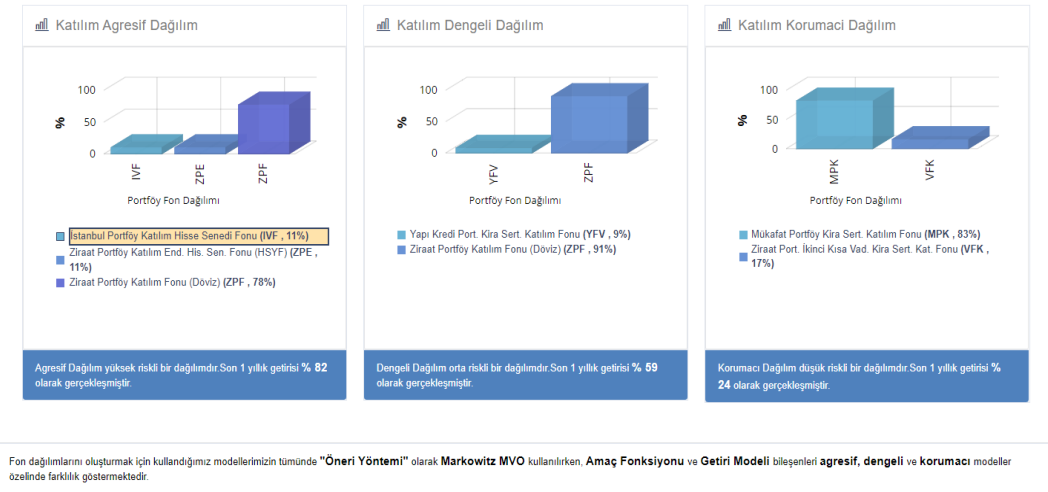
Katılım Agresif Dağılım

100
50
0
%
IVF
ZPE
ZPF
Portföy Fon Dağılımı

İstanbul Portföy Katılım Hisse Senedi Fonu **(IVF , 11%)**
Ziraat Portföy Katılım End. His. Sen. Fonu (HSYF) **(ZPE , 11%)**
Ziraat Portföy Katılım Fonu (Döviz) **(ZPF , 78%)**

Agresif Dağılım yüksek riskli bir dağılımdır.Son 1 yıllık getirisi **% 82** olarak gerçekleşmiştir.

Katılım Dengeli Dağılım

100
50
0
%
YFV
ZPF
Portföy Fon Dağılımı

Yapı Kredi Port. Kira Sert. Katılım Fonu **(YFV , 9%)**
Ziraat Portföy Katılım Fonu (Döviz) **(ZPF , 91%)**

Dengeli Dağılım orta riskli bir dağılımdır.Son 1 yıllık getirisi **% 59** olarak gerçekleşmiştir.

Katılım Korumaci Dağılım

100
50
0
%
MPK
VFK
Portföy Fon Dağılımı

Mükafat Portföy Kira Sert. Katılım Fonu **(MPK , 83%)**
Ziraat Port. İkinci Kısa Vad. Kira Sert. Kat. Fonu **(VFK , 17%)**

Korumacı Dağılım düşük riskli bir dağılımdır.Son 1 yıllık getirisi **% 24** olarak gerçekleşmiştir.

Fon dağılımlarını oluşturmak için kullandığımız modellerimizin tümünde **"Öneri Yöntemi"** olarak **Markowitz MVO** kullanılırken, **Amaç Fonksiyonu** ve **Getiri Modeli** bileşenleri **agresif, dengeli** ve **korumacı** modeller özelinde farklılık göstermektedir.